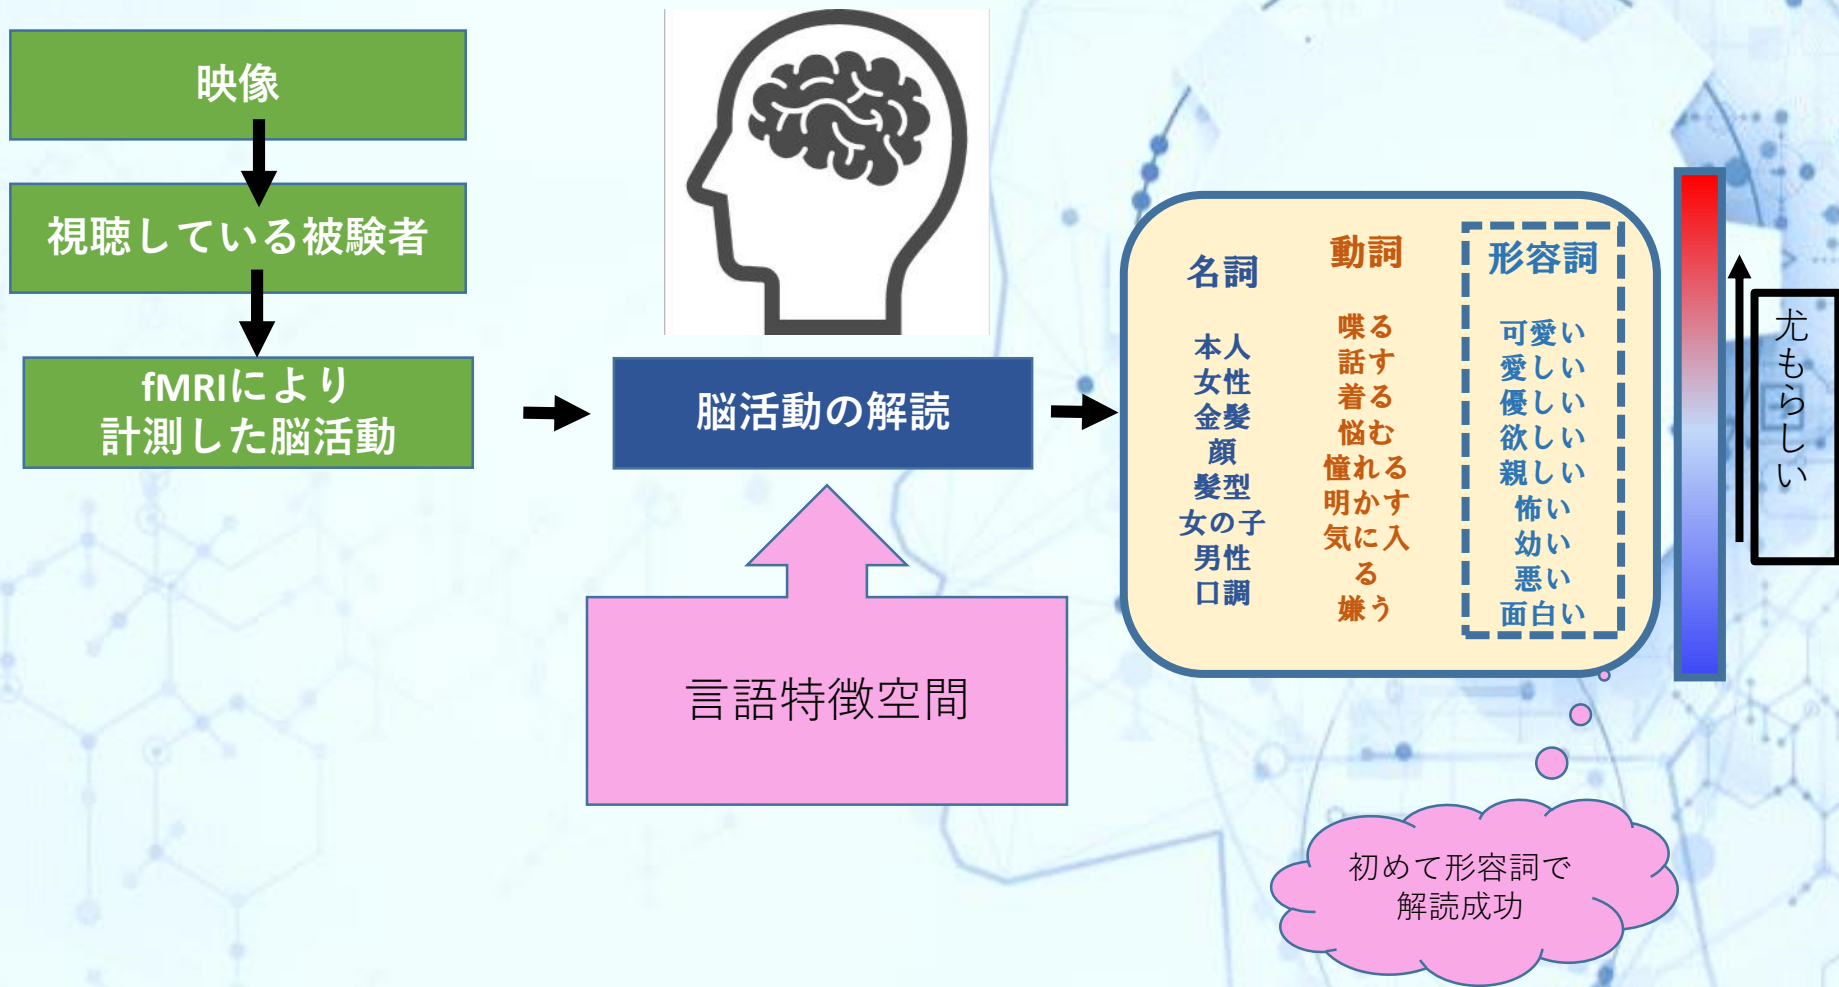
映像

視聴している被験者

fMRIにより
計測した脳活動

脳活動の解読

言語特徴空間

名詞

本人
女性
金髪
顔
髪型
女の子
男性
口調

動詞

喋る
話す
着る
悩む
憧れる
明かす
気に入る
嫌う

形容詞

可愛い
愛しい
優しい
欲しい
親しい
怖い
幼い
悪い
面白い

尤もらしい

初めて形容詞で
解読成功